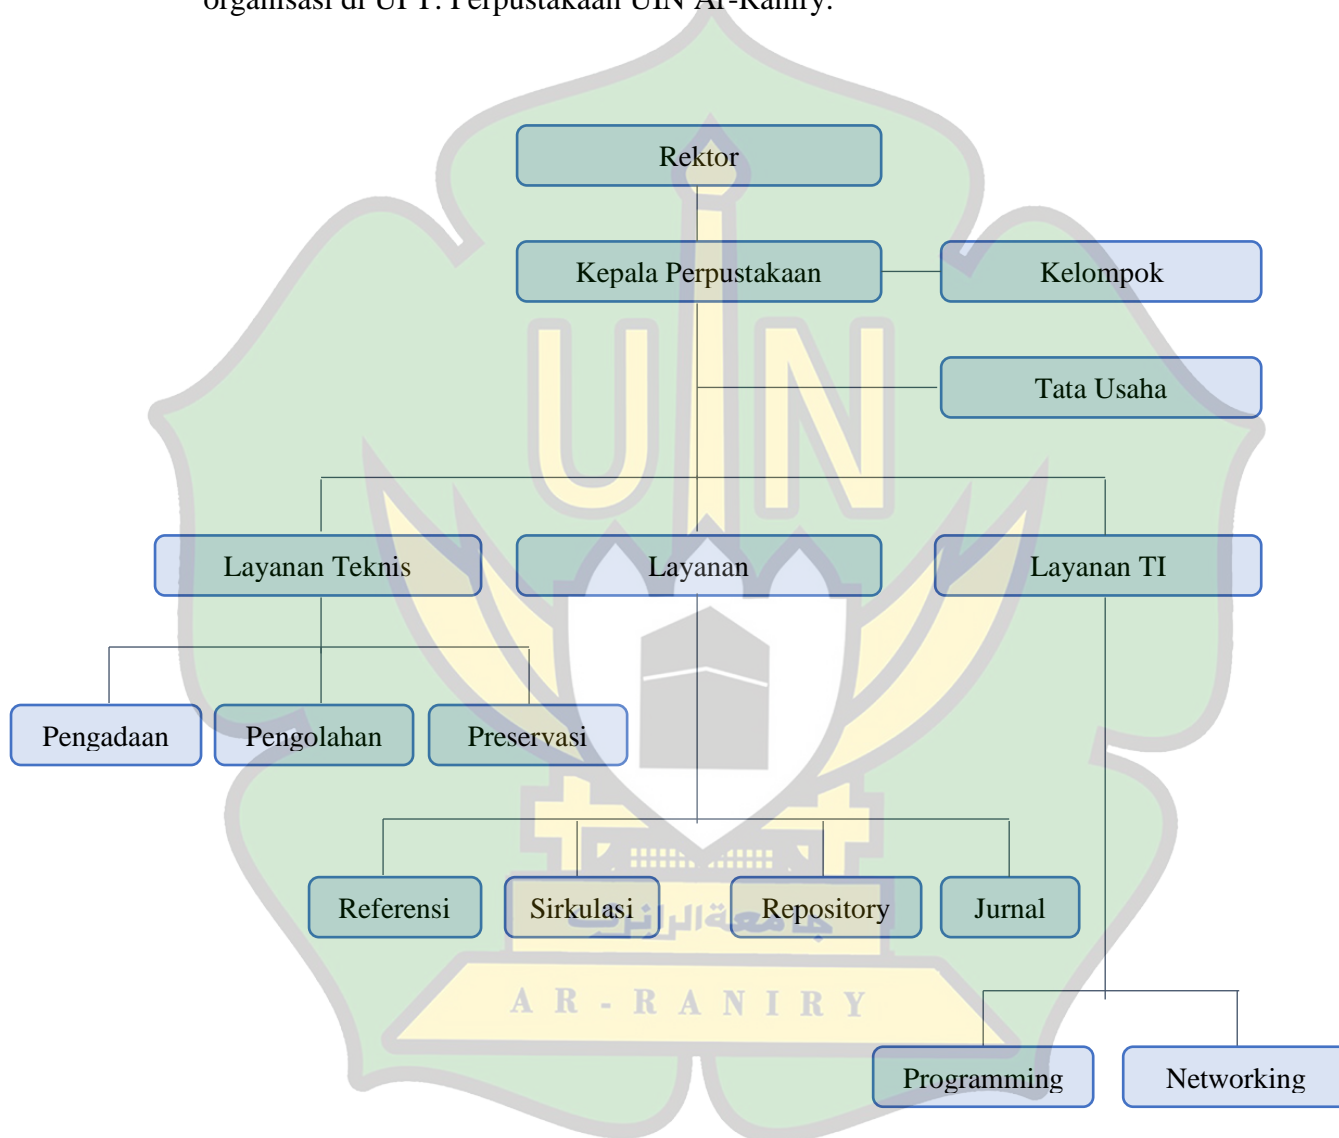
organisasi di UPT. Perpustakaan UIN Ar-Raniry.

Rektor

Kepala Perpustakaan

Kelompok

Tata Usaha

Layanan Teknis

Layanan

Layanan TI

Pengadaan

Pengolahan

Preservasi

Referensi

Sirkulasi

Repository

Jurnal

Programming

Networking

UIN

جامعة الرانري

AR-RANIRY